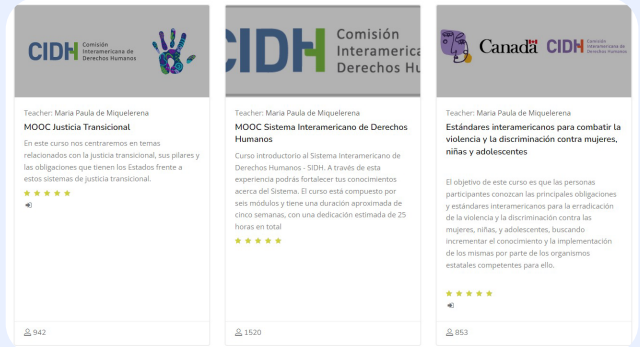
CIDH Comisión Interamericana de Derechos Humanos

Teacher: Maria Paula de Miquelerena

MOOC Justicia Transicional

En este curso nos centraremos en temas relacionados con la justicia transicional, sus pilares y las obligaciones que tienen los Estados frente a estos sistemas de justicia transicional.

942

CIDH Comisión Interamericana de Derechos Hu

Teacher: Maria Paula de Miquelerena

MOOC Sistema Interamericano de Derechos Humanos

Curso introductorio al Sistema Interamericano de Derechos Humanos - SIDH. A través de esta experiencia podrás fortalecer tus conocimientos acerca del Sistema. El curso está compuesto por seis módulos y tiene una duración aproximada de cinco semanas, con una dedicación estimada de 25 horas en total

1520

Canada CIDH Comisión Interamericana de Derechos Humanos

Teacher: Maria Paula de Miquelerena

Estándares interamericanos para combatir la violencia y la discriminación contra mujeres, niñas y adolescentes

El objetivo de este curso es que las personas participantes conozcan las principales obligaciones y estándares interamericanos para la erradicación de la violencia y la discriminación contra las mujeres, niñas, y adolescentes, buscando incrementar el conocimiento y la implementación de los mismos por parte de los organismos estatales competentes para ello.

853